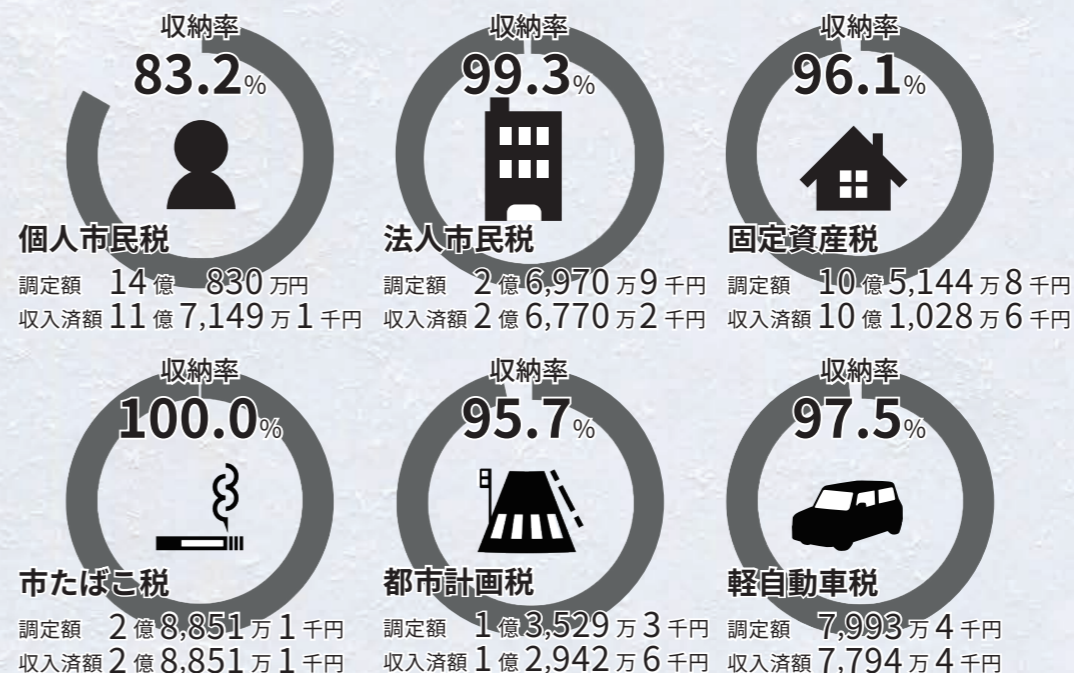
収納率
83.2%

個人市民税
調定額 14億 830万円
収入済額 11億 7,149万1千円

収納率
99.3%

法人市民税
調定額 2億6,970万9千円
収入済額 2億6,770万2千円

収納率
96.1%

固定資産税
調定額 10億5,144万8千円
収入済額 10億1,028万6千円

収納率
100.0%

市たばこ税
調定額 2億8,851万1千円
収入済額 2億8,851万1千円

収納率
95.7%

都市計画税
調定額 1億3,529万3千円
収入済額 1億2,942万6千円

収納率
97.5%

軽自動車税
調定額 7,993万4千円
収入済額 7,794万4千円